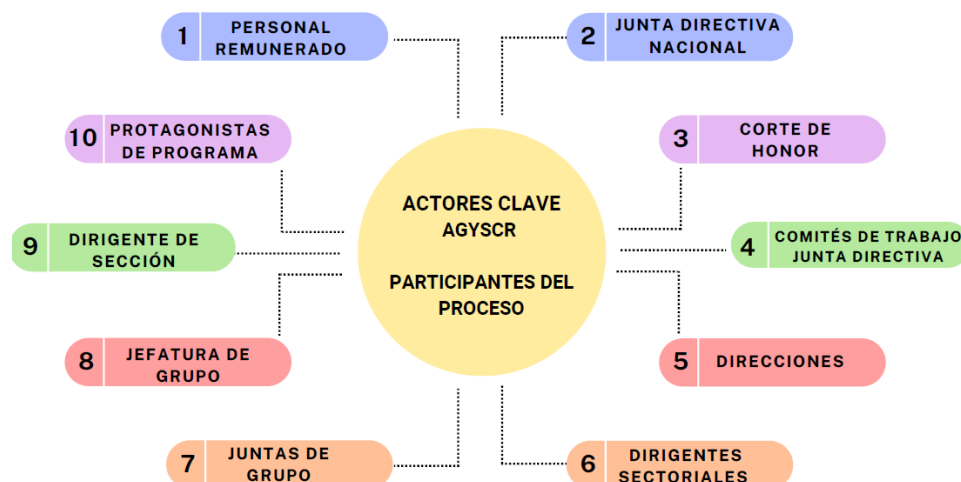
ACTORES CLAVE AGYSCR

PARTICIPANTES DEL PROCESO

1 PERSONAL REMUNERADO

2 JUNTA DIRECTIVA NACIONAL

3 CORTE DE HONOR

4 COMITÉS DE TRABAJO JUNTA DIRECTIVA

5 DIRECCIONES

6 DIRIGENTES SECTORIALES

7 JUNTAS DE GRUPO

8 JEFATURA DE GRUPO

9 DIRIGENTE DE SECCIÓN

10 PROTAGONISTAS DE PROGRAMA